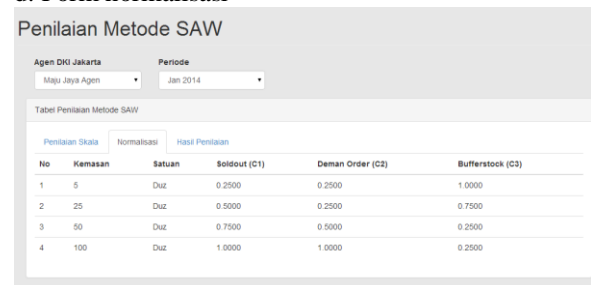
d. Form normalisasi

Penilaian Metode SAW

Agen DKI Jakarta
Maju Jaya Agen

Periode
Jan 2014

Tabel Penilaian Metode SAW

Penilaian Skala | Normalisasi | Hasil Penilaian

| No | Kemasan | Satuan | Soldout (C1) | Deman Order (C2) | Bufferstock (C3) |
|---|---|---|---|---|---|
| 1 | 5 | Duz | 0.2500 | 0.2500 | 1.0000 |
| 2 | 25 | Duz | 0.5000 | 0.2500 | 0.7500 |
| 3 | 50 | Duz | 0.7500 | 0.5000 | 0.2500 |
| 4 | 100 | Duz | 1.0000 | 1.0000 | 0.2500 |